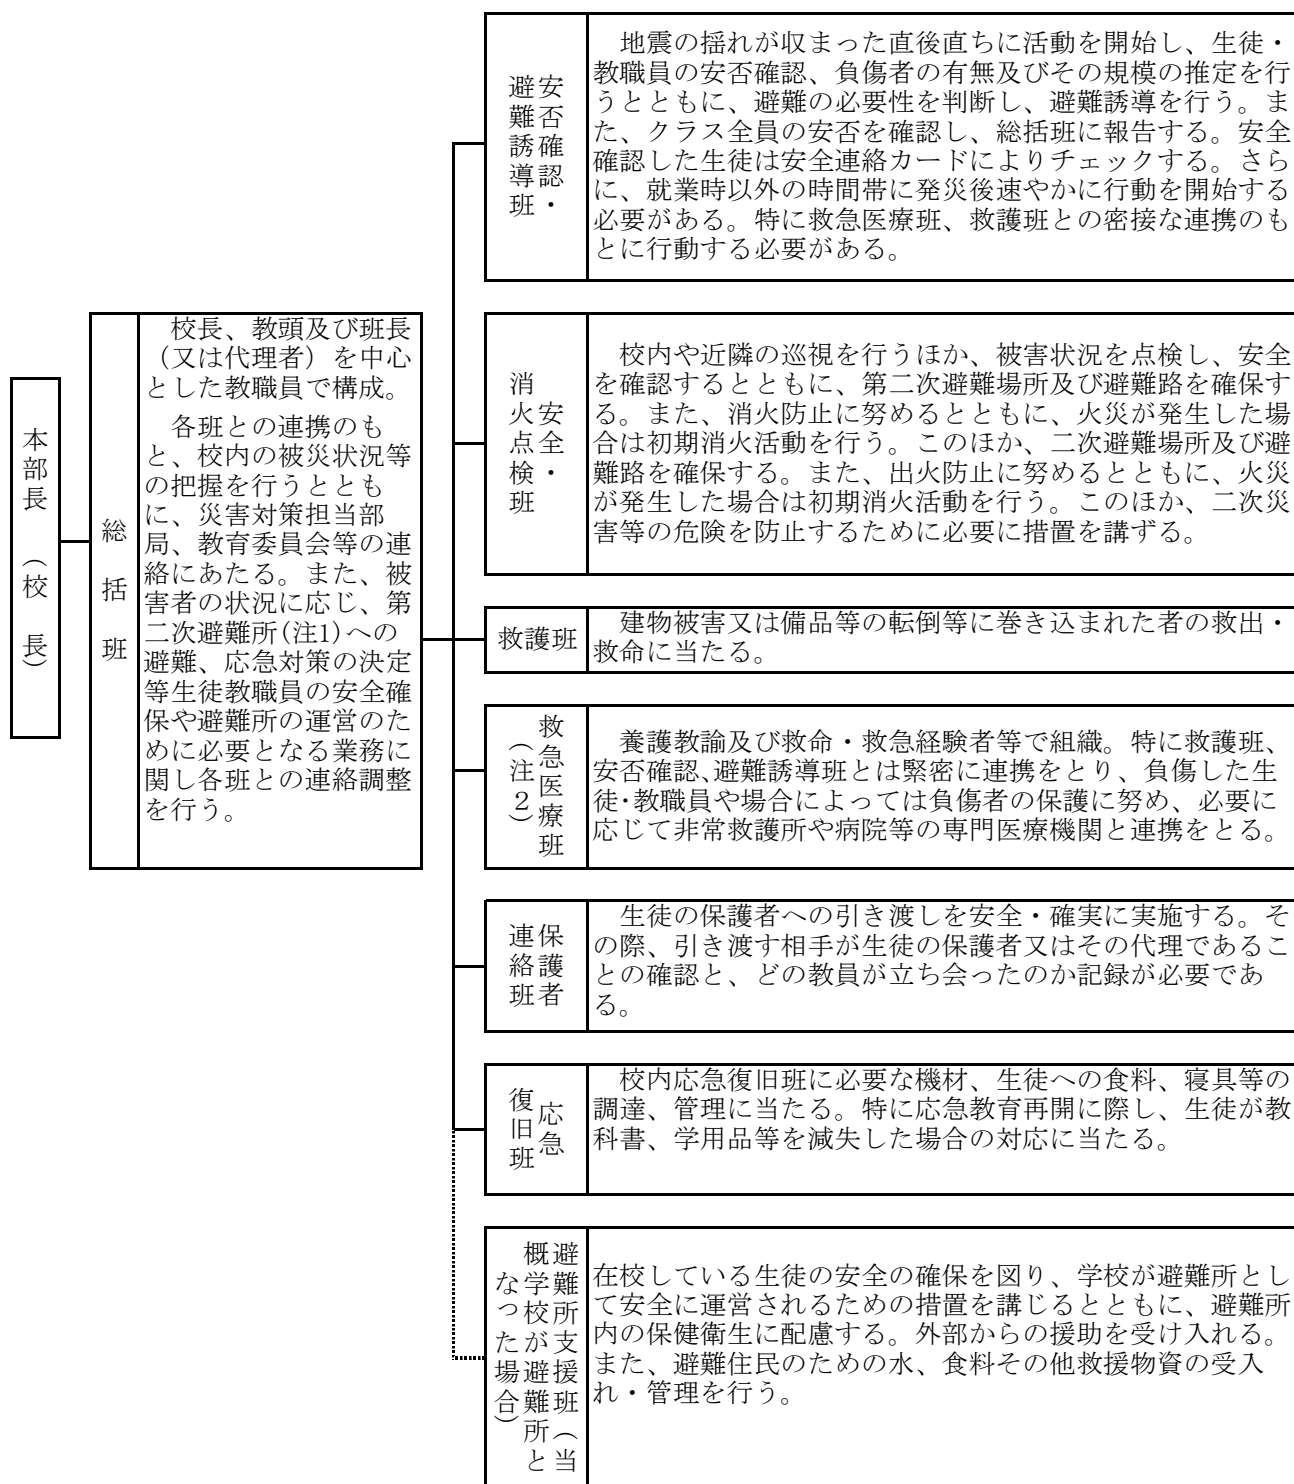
本部長（校長）

総括班

校長、教頭及び班長（又は代理者）を中心とした教職員で構成。

各班との連携のもと、校内の被災状況等の把握を行うとともに、災害対策担当部局、教育委員会等の連絡にあたる。また、被害者の状況に応じ、第二次避難所(注1)への避難、応急対策の決定等生徒教職員の安全確保や避難所の運営のために必要となる業務に関し各班との連絡調整を行う。

安否確認・避難誘導班

地震の揺れが収まった直後直ちに活動を開始し、生徒・教職員の安否確認、負傷者の有無及びその規模の推定を行うとともに、避難の必要性を判断し、避難誘導を行う。また、クラス全員の安否を確認し、総括班に報告する。安全確認した生徒は安全連絡カードによりチェックする。さらに、就業時以外の時間帯に発災後速やかに行動を開始する必要がある。特に救急医療班、救護班との密接な連携のもとに行動する必要がある。

安全点検・消火班

校内や近隣の巡視を行うほか、被害状況を点検し、安全を確認するとともに、第二次避難場所及び避難路を確保する。また、消火防止に努めるとともに、火災が発生した場合は初期消火活動を行う。このほか、二次避難場所及び避難路を確保する。また、出火防止に努めるとともに、火災が発生した場合は初期消火活動を行う。このほか、二次災害等の危険を防止するために必要に措置を講ずる。

救護班

建物被害又は備品等の転倒等に巻き込まれた者の救出・救命に当たる。

救急医療班（注2）

養護教諭及び救命・救急経験者等で組織。特に救護班、安否確認､避難誘導班とは緊密に連携をとり、負傷した生徒･教職員や場合によっては負傷者の保護に努め、必要に応じて非常救護所や病院等の専門医療機関と連携をとる。

保護者連絡班

生徒の保護者への引き渡しを安全・確実に実施する。その際、引き渡す相手が生徒の保護者又はその代理であることの確認と、どの教員が立ち会ったのか記録が必要である。

応急復旧班

校内応急復旧班に必要な機材、生徒への食料、寝具等の調達、管理に当たる。特に応急教育再開に際し、生徒が教科書、学用品等を減失した場合の対応に当たる。

避難所支援班（当概学校が避難所となった場合）

在校している生徒の安全の確保を図り、学校が避難所として安全に運営されるための措置を講じるとともに、避難所内の保健衛生に配慮する。外部からの援助を受け入れる。また、避難住民のための水、食料その他救援物資の受入れ・管理を行う。